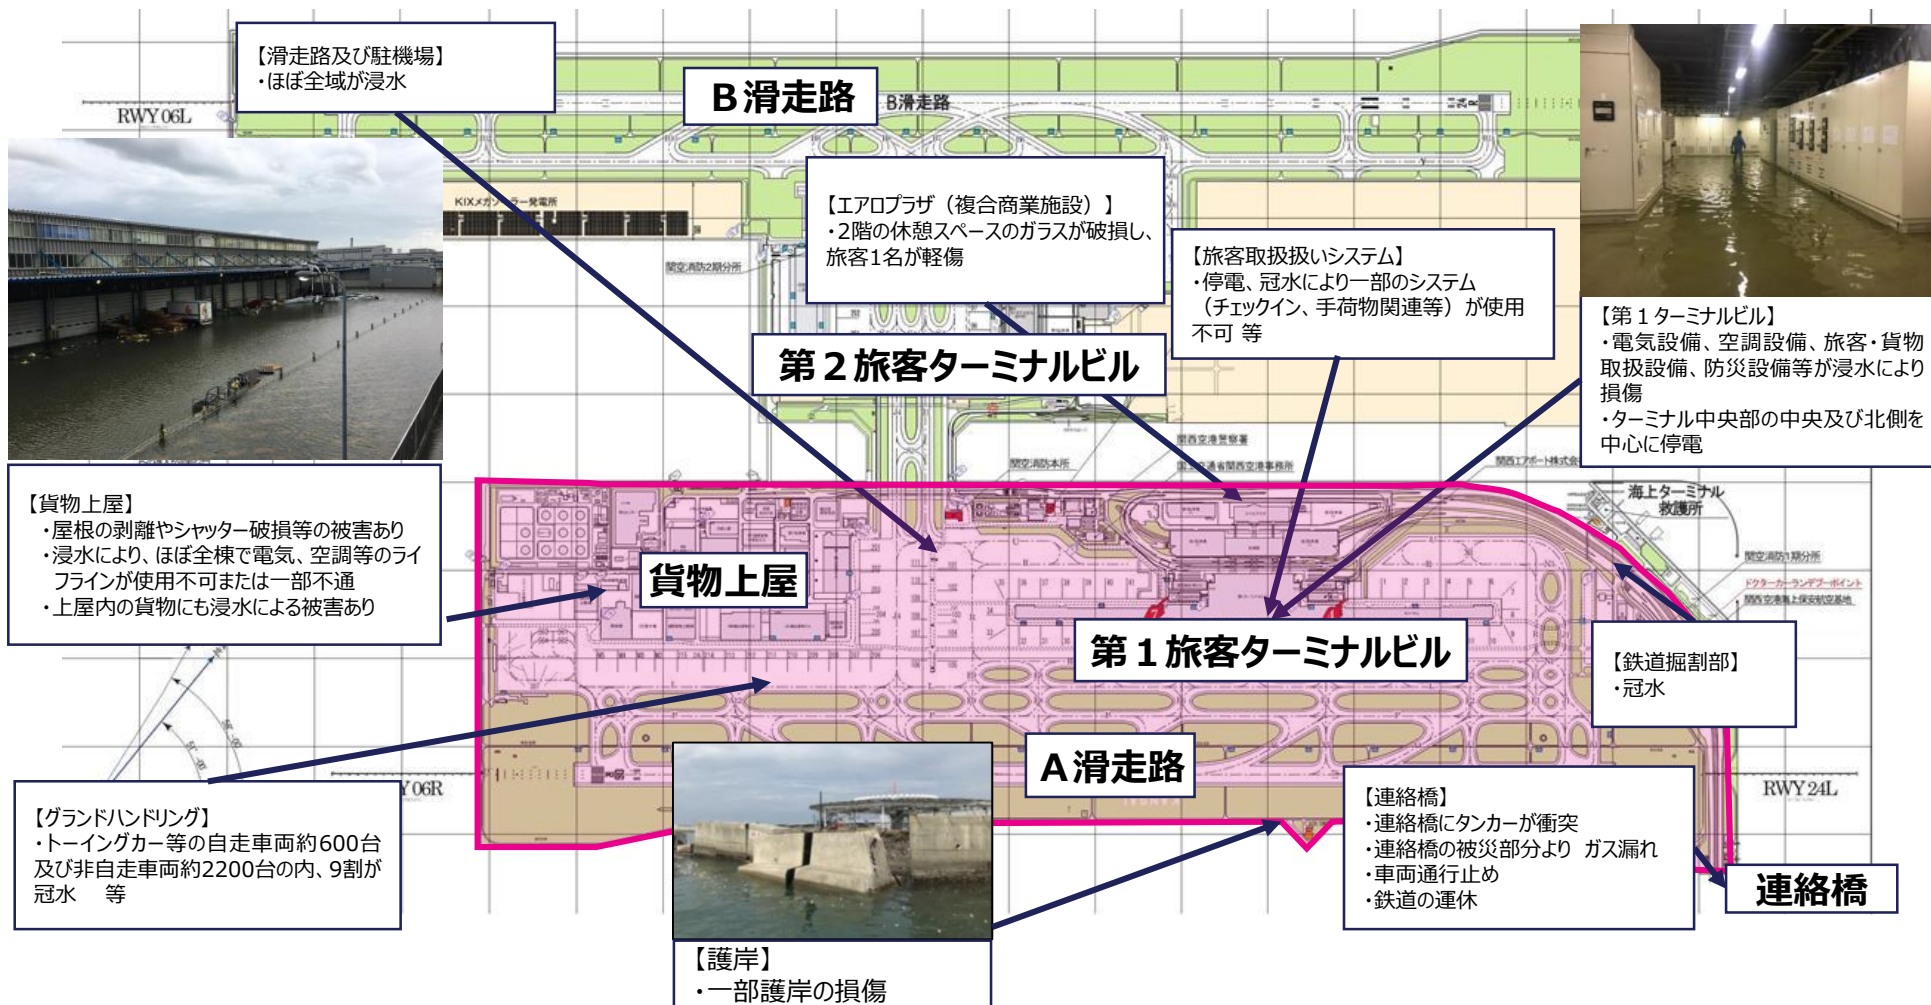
【滑走路及び駐機場】
・ほぼ全域が浸水

RWY 06L

B滑走路

B滑走路

KIXメガソーラー発電所

関空消防2期分所

【エアロプラザ（複合商業施設）】
・2階の休憩スペースのガラスが破損し、旅客1名が軽傷

【旅客取扱いシステム】
・停電、冠水により一部のシステム（チェックイン、手荷物関連等）が使用不可 等

【第１ターミナルビル】
・電気設備、空調設備、旅客・貨物取扱設備、防災設備等が浸水により損傷
・ターミナル中央部の中央及び北側を中心に停電

第２旅客ターミナルビル

関西空港警察署

関空消防本所

関西エアポート株式会社

海上ターミナル救護所

関空消防1期分所

ドクターカーランデブーポイント

関西空港海上保安航空基地

【貨物上屋】
・屋根の剥離やシャッター破損等の被害あり
・浸水により、ほぼ全棟で電気、空調等のライフラインが使用不可または一部不通
・上屋内の貨物にも浸水による被害あり

貨物上屋

第１旅客ターミナルビル

【鉄道掘割部】
・冠水

A滑走路

RWY 06R

RWY 24L

【グランドハンドリング】
・トーイングカー等の自走車両約600台及び非自走車両約2200台の内、9割が冠水　等

【連絡橋】
・連絡橋にタンカーが衝突
・連絡橋の被災部分より ガス漏れ
・車両通行止め
・鉄道の運休

連絡橋

【護岸】
・一部護岸の損傷